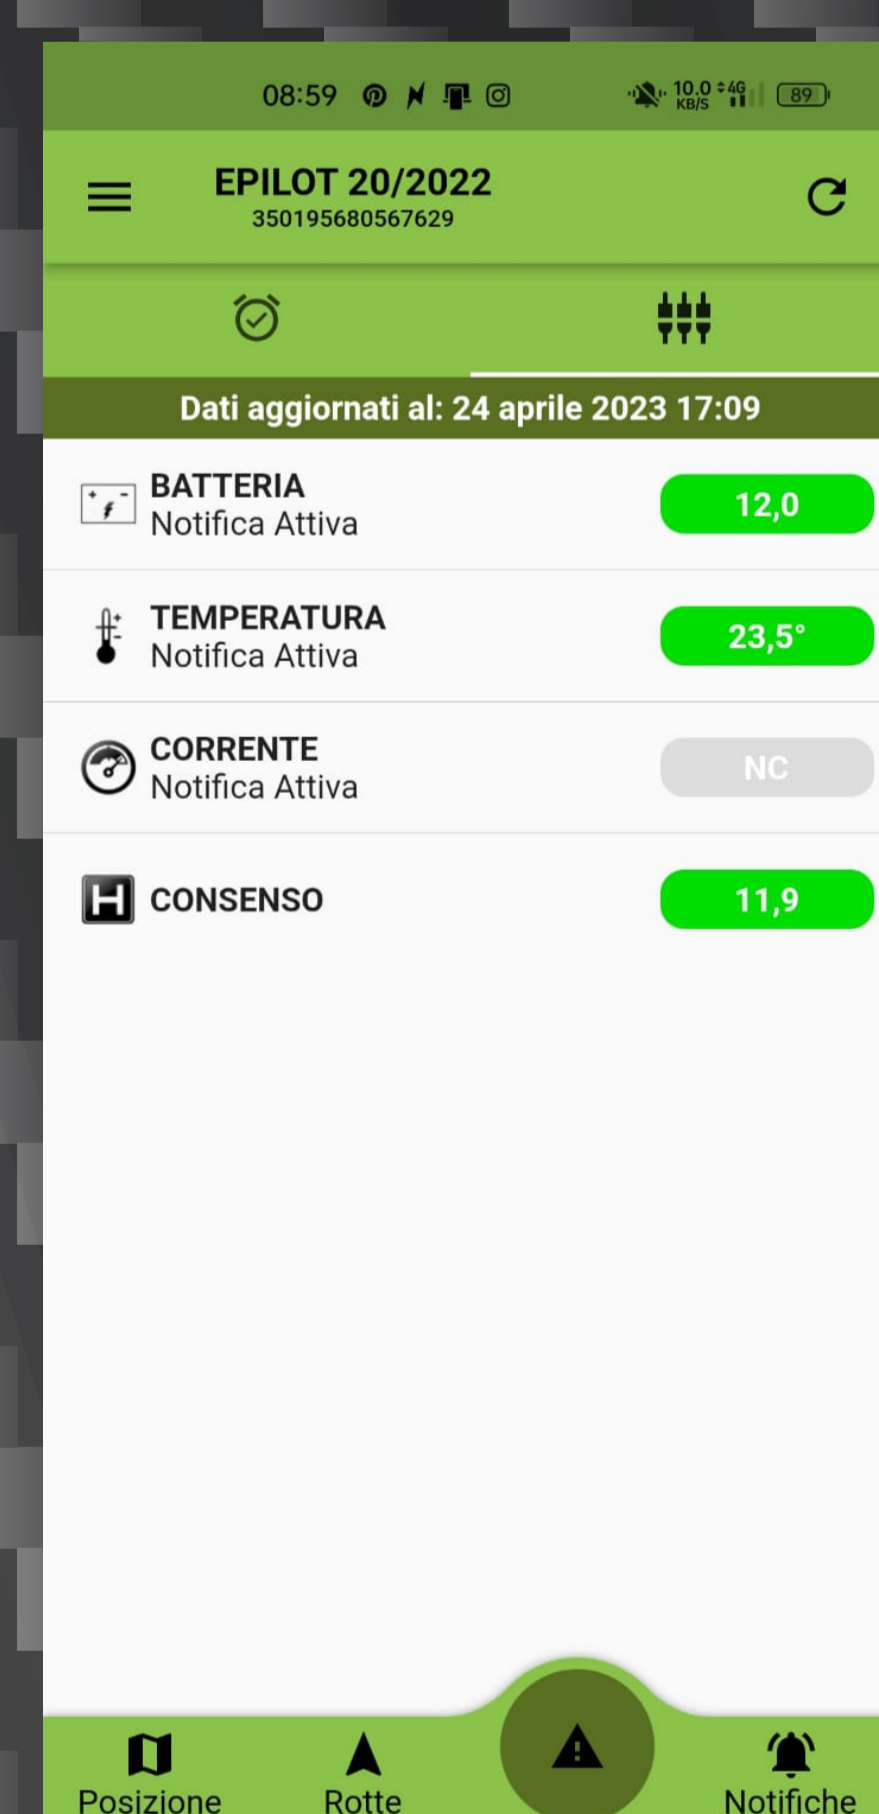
08:59 10,0 KB/S 4G 89

EPILOT 20/2022
350195680567629

Dati aggiornati al: 24 aprile 2023 17:09

BATTERIA
Notifica Attiva
12,0

TEMPERATURA
Notifica Attiva
23,5°

CORRENTE
Notifica Attiva
NC

H CONSENSO
11,9

Posizione
Rotte
Notifiche